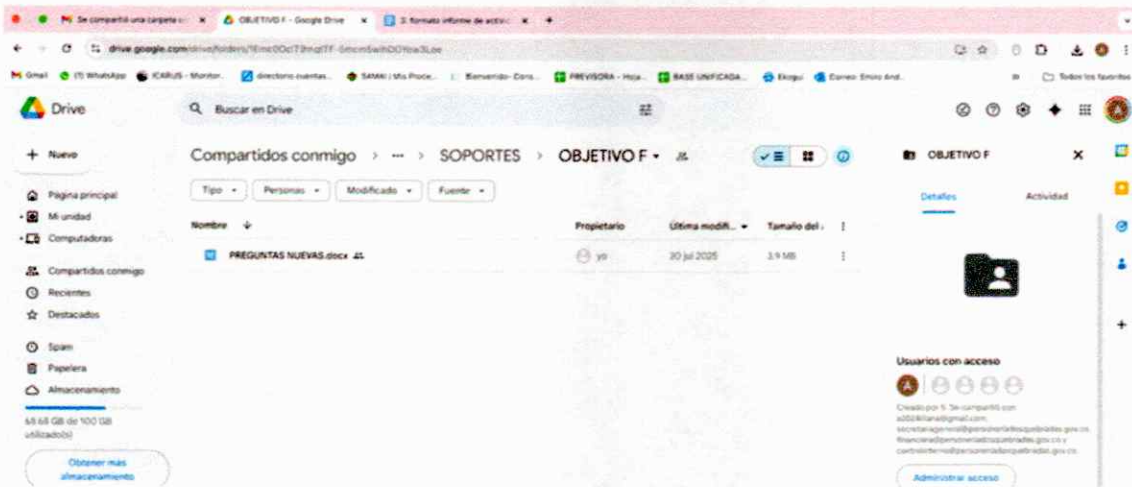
M Se compartió una carpeta × OBJETIVO F - Google Drive × 3. formato informe de activ ×

drive.google.com/drive/folders/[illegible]

Gmail (7) WhatsApp ICARUS - Monitor... directorio-cuentas... SAMAI | Mis Proce... Bienvenido- Cons... PREVISORA - Hoja... BASE UNIFICADA... Ekogui Correo: Enviar And... Todos los favoritos

Drive

Buscar en Drive

+ Nuevo

Página principal
Mi unidad
Computadoras

Compartidos conmigo
Recientes
Destacados

Spam
Papelera
Almacenamiento

61.68 GB de 100 GB utilizado(s)

Obtener más almacenamiento

Compartidos conmigo > ··· > SOPORTES > OBJETIVO F ▾

Tipo ▾ Personas ▾ Modificado ▾ Fuente ▾

| Nombre ↓ | Propietario | Última modifi... ▾ | Tamaño del ... |
|---|---|---|---|
| PREGUNTAS NUEVAS.docx | yo | 30 jul 2025 | 3.9 MB |

OBJETIVO F ×

Detalles Actividad

Usuarios con acceso

Creado por S. Se compartió con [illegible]@gmail.com, secretariageneral@personeriadosquebradas.gov.co, financiera@personeriadosquebradas.gov.co y controlinterno@personeriadosquebradas.gov.co

Administrar acceso